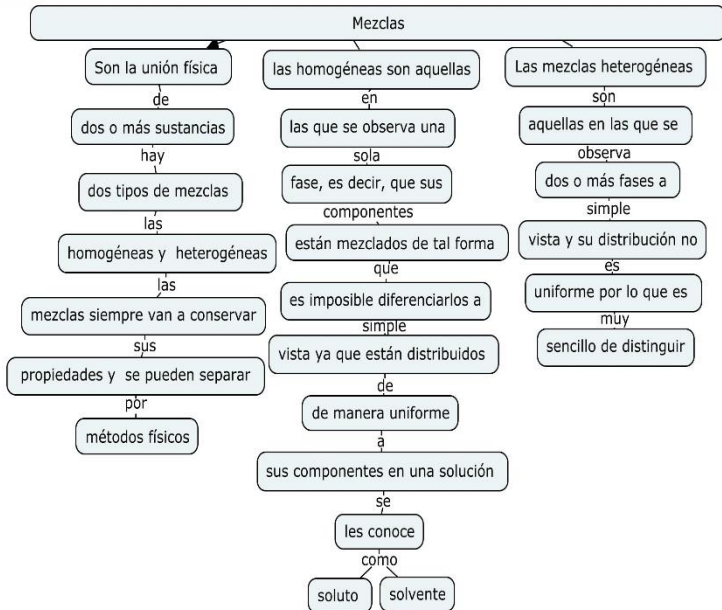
Mezclas

Son la unión física
de
dos o más sustancias
hay
dos tipos de mezclas
las
homogéneas y heterogéneas
las
mezclas siempre van a conservar
sus
propiedades y se pueden separar
por
métodos físicos

las homogéneas son aquellas
en
las que se observa una
sola
fase, es decir, que sus
componentes
están mezclados de tal forma
que
es imposible diferenciarlos a
simple
vista ya que están distribuidos
de
de manera uniforme
a
sus componentes en una solución
se
les conoce
como
soluto
solvente

Las mezclas heterogéneas
son
aquellas en las que se
observa
dos o más fases a
simple
vista y su distribución no
es
uniforme por lo que es
muy
sencillo de distinguir